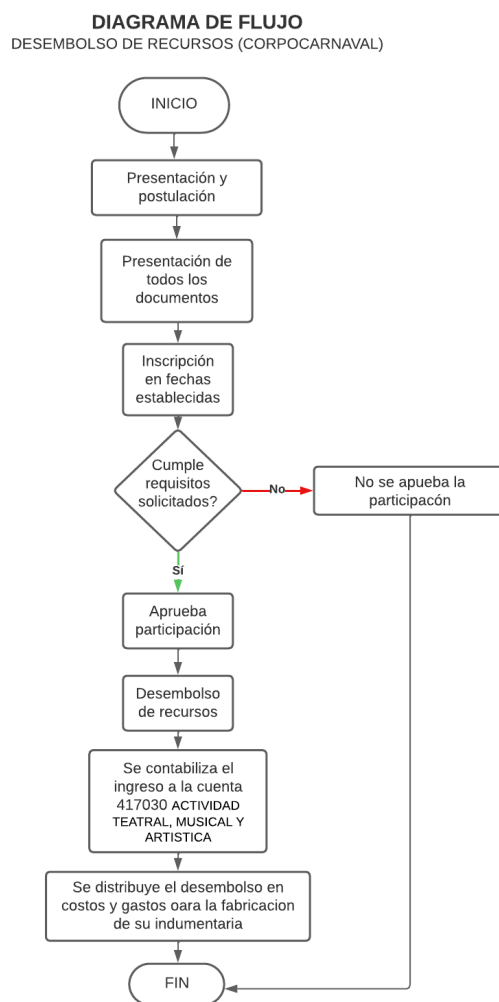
DIAGRAMA DE FLUJO
DESEMBOLSO DE RECURSOS (CORPOCARNAVAL)

INICIO

Presentación y postulación

Presentación de todos los documentos

Inscripción en fechas establecidas

Cumple requisitos solicitados?

No

No se apueba la participacón

Sí

Aprueba participación

Desembolso de recursos

Se contabiliza el ingreso a la cuenta 417030 ACTIVIDAD TEATRAL, MUSICAL Y ARTISTICA

Se distribuye el desembolso en costos y gastos oara la fabricacion de su indumentaria

FIN